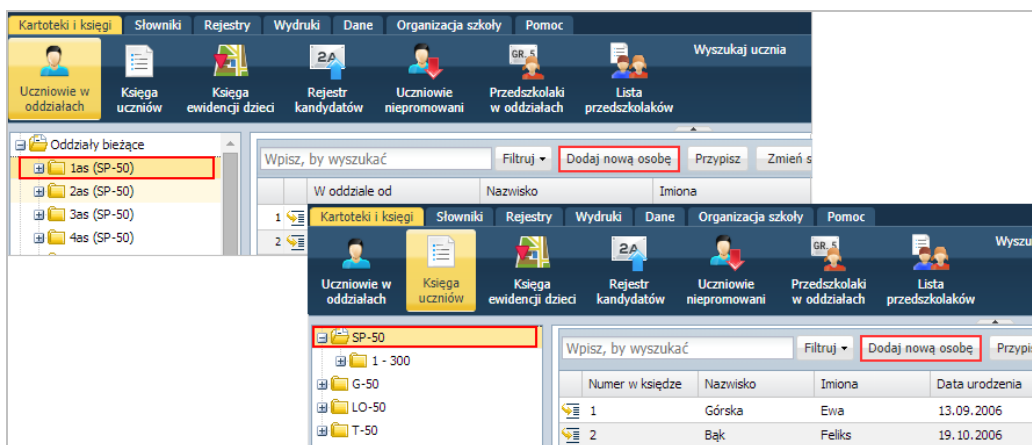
Kartoteki i księgi | Słowniki | Rejestry | Wydruki | Dane | Organizacja szkoły | Pomoc

Uczniowie w oddziałach | Księga uczniów | Księga ewidencji dzieci | Rejestr kandydatów | Uczniowie niepromowani | Przedszkolaki w oddziałach | Lista przedszkolaków

Wyszukaj ucznia

Oddziały bieżące
1as (SP-50)
2as (SP-50)
3as (SP-50)
4as (SP-50)

Wpisz, by wyszukać | Filtruj | Dodaj nową osobę | Przypisz | Zmień s

| | W oddziale od | Nazwisko | Imiona |
|---|---|---|---|
| 1 | | | |
| 2 | | | |

Kartoteki i księgi | Słowniki | Rejestry | Wydruki | Dane | Organizacja szkoły | Pomoc

Uczniowie w oddziałach | Księga uczniów | Księga ewidencji dzieci | Rejestr kandydatów | Uczniowie niepromowani | Przedszkolaki w oddziałach | Lista przedszkolaków

Wyszu

SP-50
1 - 300
G-50
LO-50
T-50

Wpisz, by wyszukać | Filtruj | Dodaj nową osobę | Przypis

| Numer w księdze | Nazwisko | Imiona | Data urodzenia |
|---|---|---|---|
| 1 | Górska | Ewa | 13.09.2006 |
| 2 | Bąk | Feliks | 19.10.2006 |